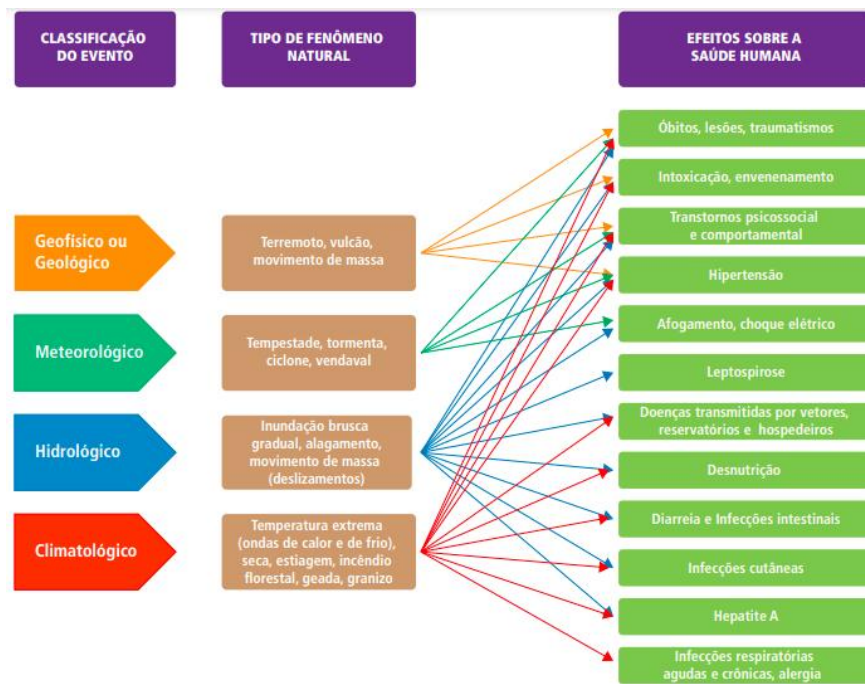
CLASSIFICAÇÃO DO EVENTO

TIPO DE FENÔMENO NATURAL

EFEITOS SOBRE A SAÚDE HUMANA

Geofísico ou Geológico

Meteorológico

Hidrológico

Climatológico

Terremoto, vulcão, movimento de massa

Tempestade, tormenta, ciclone, vendaval

Inundação brusca gradual, alagamento, movimento de massa (deslizamentos)

Temperatura extrema (ondas de calor e de frio), seca, estiagem, incêndio florestal, geada, granizo

Óbitos, lesões, traumatismos

Intoxicação, envenenamento

Transtornos psicossocial e comportamental

Hipertensão

Afogamento, choque elétrico

Leptospirose

Doenças transmitidas por vetores, reservatórios e hospedeiros

Desnutrição

Diarreia e Infecções intestinais

Infecções cutâneas

Hepatite A

Infecções respiratórias agudas e crônicas, alergia